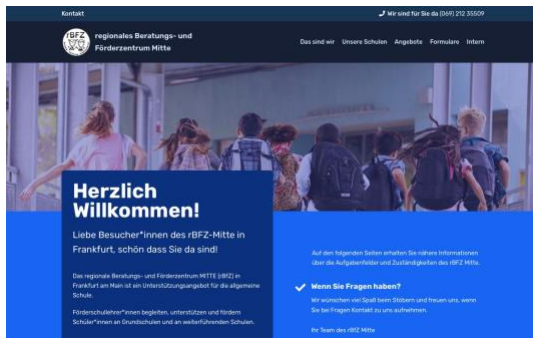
Kontakt

Wir sind für Sie da (069) 212 35509

rBFZ

regionales Beratungs- und Förderzentrum Mitte

Das sind wir Unsere Schulen Angebote Formulare Intern

Herzlich Willkommen!

Liebe Besucher*innen des rBFZ-Mitte in Frankfurt, schön dass Sie da sind!

Das regionale Beratungs- und Förderzentrum MITTE (rBFZ) in Frankfurt am Main ist ein Unterstützungsangebot für die allgemeine Schule.

Förderschullehrer*innen begleiten, unterstützen und fördern Schüler*innen an Grundschulen und an weiterführenden Schulen.

Auf den folgenden Seiten erhalten Sie nähere Informationen über die Aufgabenfelder und Zuständigkeiten des rBFZ Mitte.

Wenn Sie Fragen haben?

Wir wünschen viel Spaß beim Stöbern und freuen uns, wenn Sie bei Fragen Kontakt zu uns aufnehmen.

Ihr Team des rBFZ Mitte